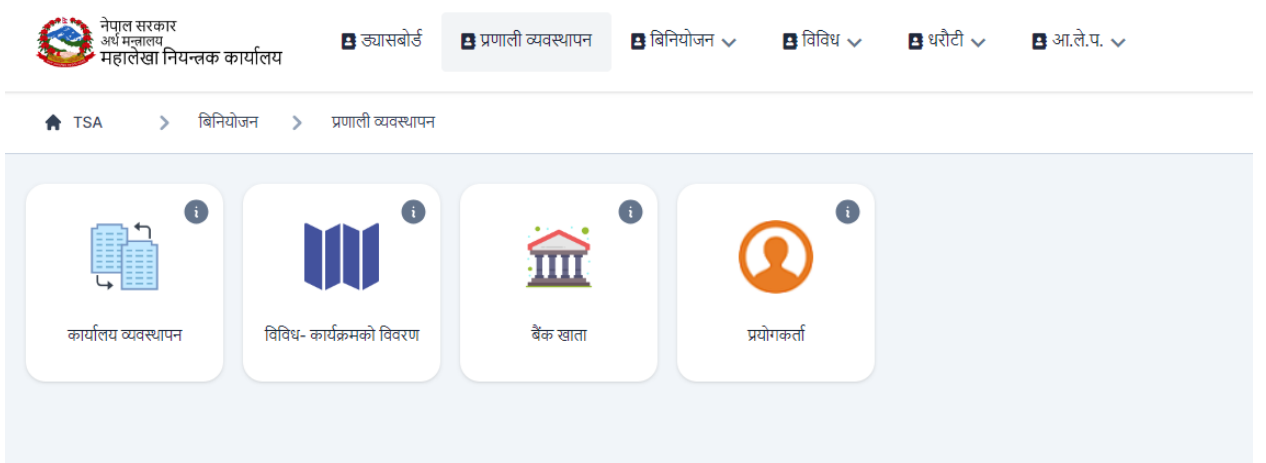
नेपाल सरकार
अर्थ मन्त्रालय
महालेखा नियन्त्रक कार्यालय

ड्यासबोर्ड
प्रणाली व्यवस्थापन
बिनियोजन
विविध
धरौटी
आ.ले.प.

TSA > बिनियोजन > प्रणाली व्यवस्थापन

कार्यालय व्यवस्थापन

विविध- कार्यक्रमको विवरण

बैंक खाता

प्रयोगकर्ता